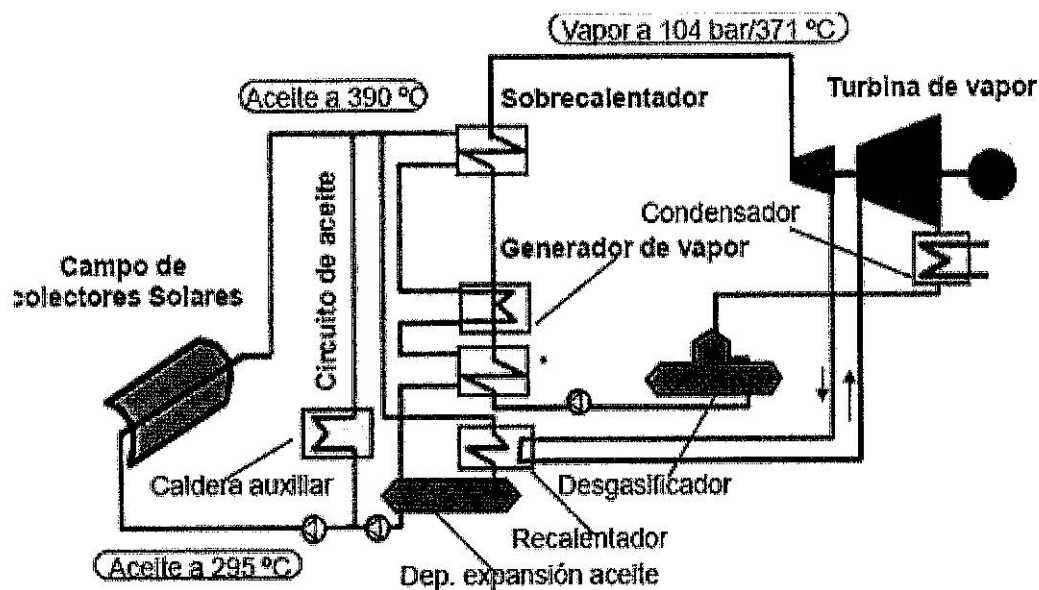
Vapor a 104 bar/371 °C

Aceite a 390 °C

Sobrecalentador

Turbina de vapor

Circuito de aceite

Condensador

Generador de Vapor

Campo de colectores Solares

Caldera auxiliar

Desgasificador

Recalentador

Aceite a 295 °C

Dep. expansión aceite